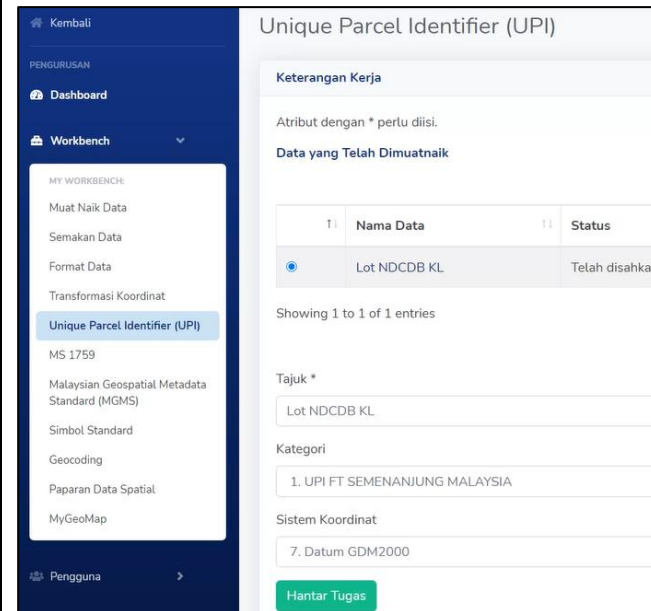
Kembali

PENGURUSAN

Dashboard

Workbench

MY WORKBENCH:

Muat Naik Data

Semakan Data

Format Data

Transformasi Koordinat

Unique Parcel Identifier (UPI)

MS 1759

Malaysian Geospatial Metadata Standard (MGMS)

Simbol Standard

Geocoding

Paparan Data Spatial

MyGeoMap

Pengguna

Unique Parcel Identifier (UPI)

Keterangan Kerja

Atribut dengan * perlu diisi.

Data yang Telah Dimuatnaik

| | Nama Data | Status |
|---|---|---|
| ◉ | Lot NDCDB KL | Telah disahka |

Showing 1 to 1 of 1 entries

Tajuk *

Lot NDCDB KL

Kategori

1. UPI FT SEMENANJUNG MALAYSIA

Sistem Koordinat

7. Datum GDM2000

Hantar Tugas